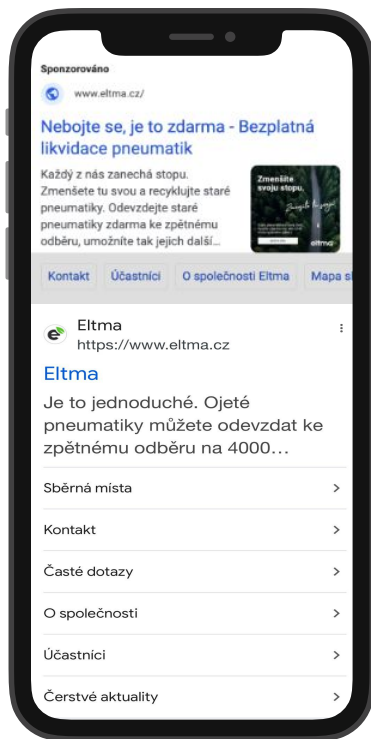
Sponzorováno

www.eltma.cz/

Nebojte se, je to zdarma - Bezplatná likvidace pneumatik

Každý z nás zanechá stopu. Zmenšete tu svou a recyklujte staré pneumatiky. Odevzdejte staré pneumatiky zdarma ke zpětnému odběru, umožníte tak jejich další...

Zmenšete svoju stopu.

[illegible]

eltma

Kontakt | Účastníci | O společnosti Eltma | Mapa s

Eltma
https://www.eltma.cz

Eltma

Je to jednoduché. Ojeté pneumatiky můžete odevzdat ke zpětnému odběru na 4000...

Sběrná místa >

Kontakt >

Časté dotazy >

O společnosti >

Účastníci >

Čerstvé aktuality >